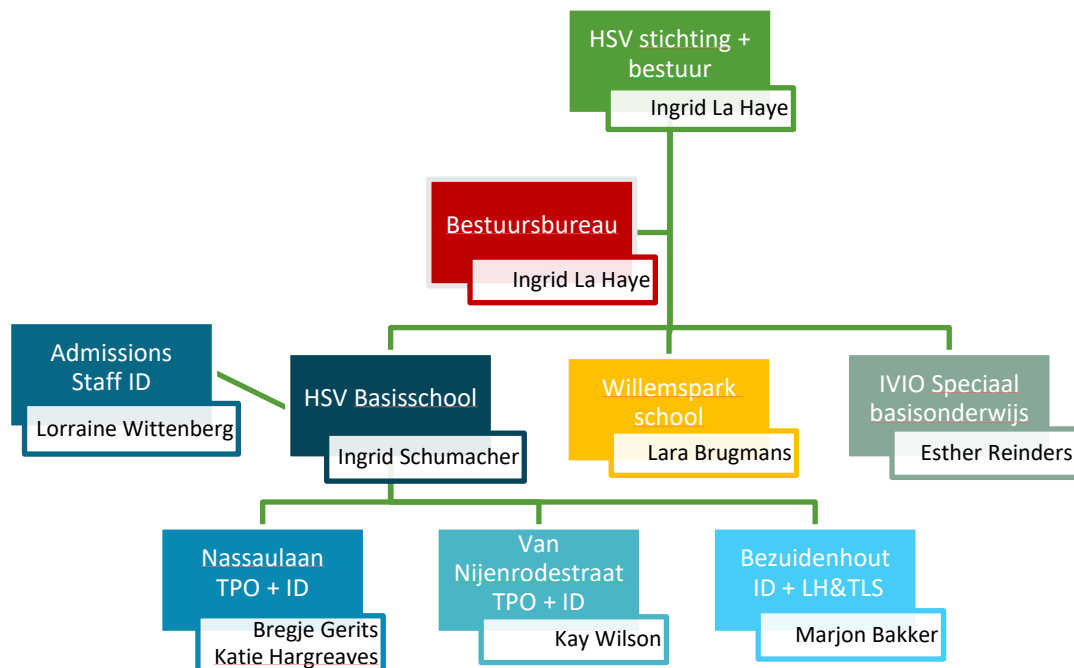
HSV stichting + bestuur

Ingrid La Haye

Bestuursbureau

Ingrid La Haye

Admissions Staff ID

Lorraine Wittenberg

HSV Basisschool

Ingrid Schumacher

Willemspark school

Lara Brugmans

IVIO Speciaal basisonderwijs

Esther Reinders

Nassaulaan TPO + ID

Bregje Gerits
Katie Hargreaves

Van Nijenrodestraat TPO + ID

Kay Wilson

Bezuidenhout ID + LH&TLS

Marjon Bakker